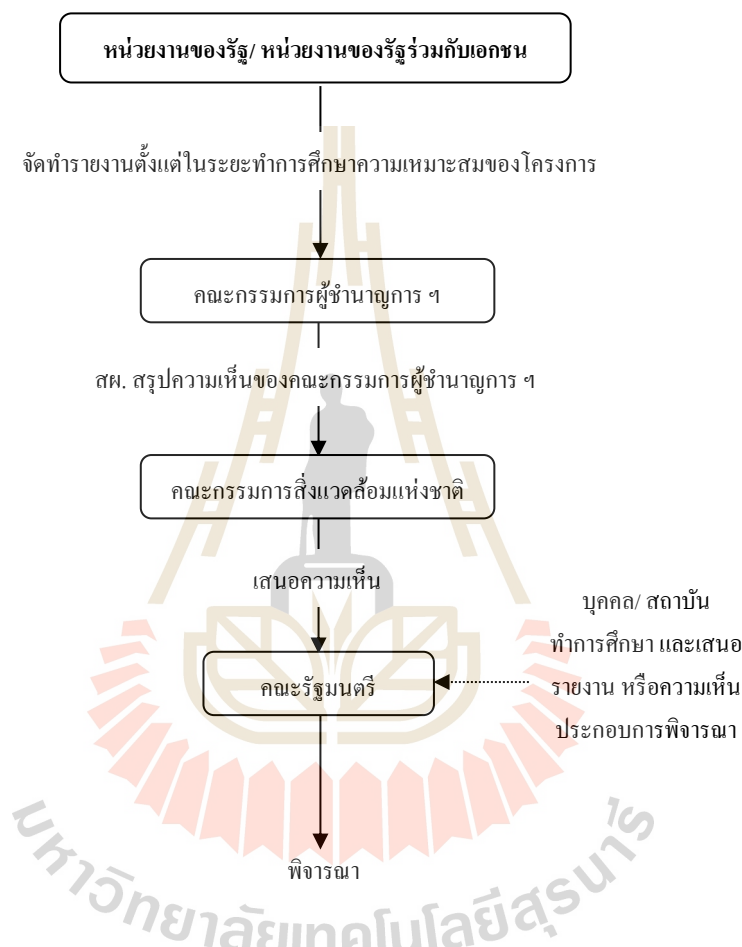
หน่วยงานของรัฐ/ หน่วยงานของรัฐร่วมกับเอกชน

จัดทำรายงานตั้งแต่ในระยะทำการศึกษาความเหมาะสมของโครงการ

คณะกรรมการผู้ชำนาญการ ฯ

สผ. สรุปความเห็นของคณะกรรมการผู้ชำนาญการ ฯ

คณะกรรมการสิ่งแวดล้อมแห่งชาติ

เสนอความเห็น

บุคคล/ สถาบัน ทำการศึกษา และเสนอรายงาน หรือความเห็นประกอบการพิจารณา

คณะรัฐมนตรี

พิจารณา

มหาวิทยาลัยเทคโนโลยีสุรนารี